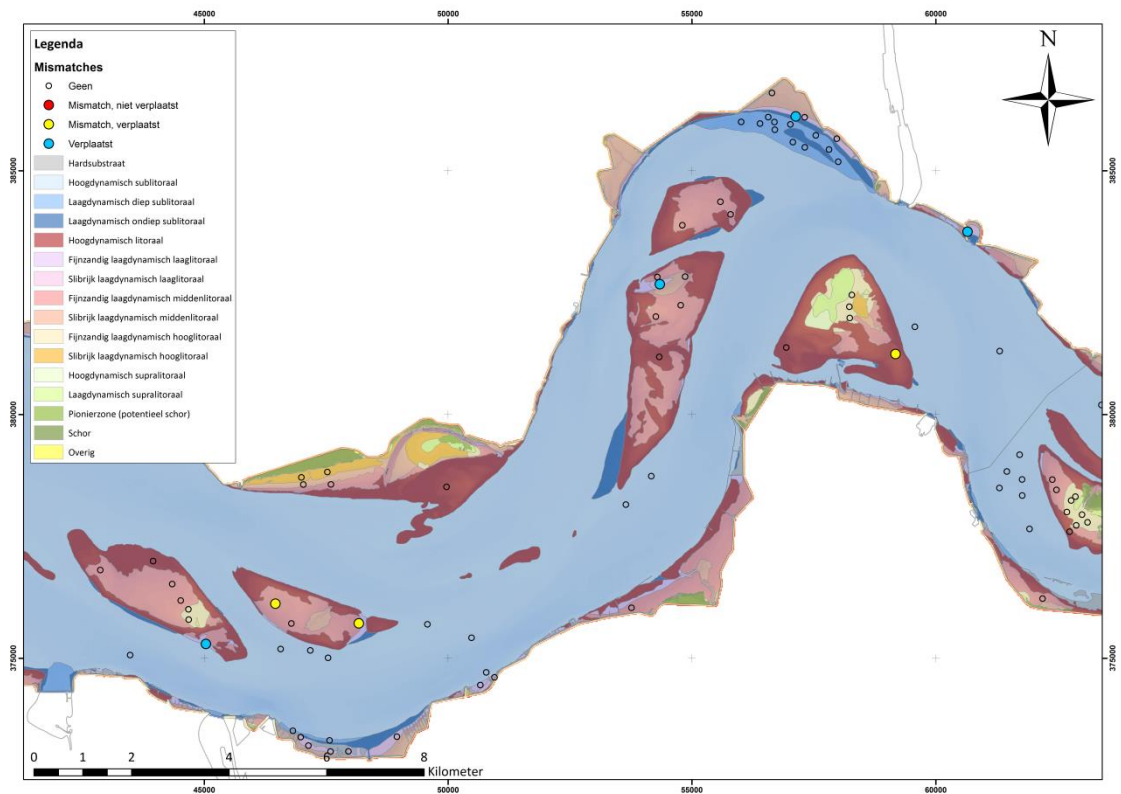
45000
50000
55000
60000

Legenda
Mismatches
Geen
Mismatch, niet verplaatst
Mismatch, verplaatst
Verplaatst
Hardsubstraat
Hoogdynamisch sublitoraal
Laagdynamisch diep sublitoraal
Laagdynamisch ondiep sublitoraal
Hoogdynamisch litoraal
Fijnzandig laagdynamisch laaglitoraal
Slibrijk laagdynamisch laaglitoraal
Fijnzandig laagdynamisch middenlitoraal
Slibrijk laagdynamisch middenlitoraal
Fijnzandig laagdynamisch hooglitoraal
Slibrijk laagdynamisch hooglitoraal
Hoogdynamisch supralitoraal
Laagdynamisch supralitoraal
Pionierzone (potentieel schor)
Schor
Overig

N

385000
380000
375000
385000
380000
375000

0 1 2 4 6 8 Kilometer

45000
50000
55000
60000